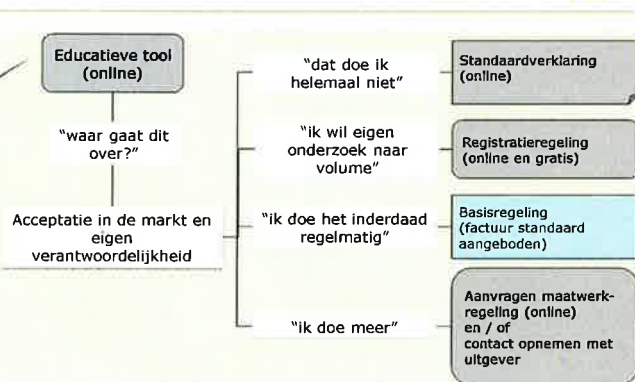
Educatieve tool (online)

"waar gaat dit over?"

Acceptatie in de markt en eigen verantwoordelijkheid

"dat doe ik helemaal niet"

Standaardverklaring (online)

"ik wil eigen onderzoek naar volume"

Registratieregeling (online en gratis)

"ik doe het inderdaad regelmatig"

Basisregeling (factuur standaard aangeboden)

"ik doe meer"

Aanvragen maatwerkregeling (online) en / of contact opnemen met uitgever